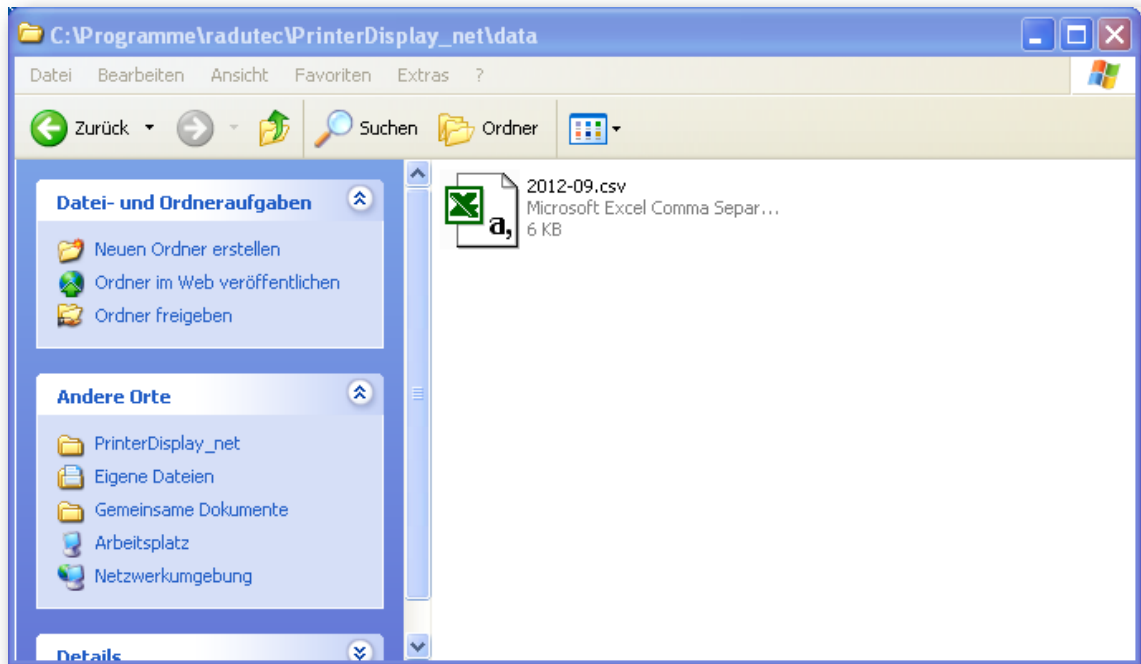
C:\Programme\radutec\PrinterDisplay_net\data

Datei Bearbeiten Ansicht Favoriten Extras ?

Zurück Suchen Ordner

Datei- und Ordneraufgaben

Neuen Ordner erstellen
Ordner im Web veröffentlichen
Ordner freigeben

Andere Orte

PrinterDisplay_net
Eigene Dateien
Gemeinsame Dokumente
Arbeitsplatz
Netzwerkumgebung

Details

2012-09.csv
Microsoft Excel Comma Separ...
6 KB